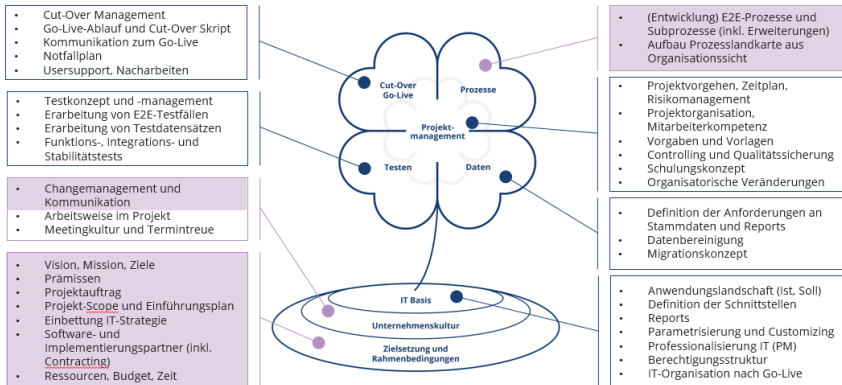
- Cut-Over Management
- Go-Live-Ablauf und Cut-Over Skript
- Kommunikation zum Go-Live
- Notfallplan
- Usersupport, Nacharbeiten

- Testkonzept und -management
- Erarbeitung von E2E-Testfällen
- Erarbeitung von Testdatensätzen
- Funktions-, Integrations- und Stabilitätstests

- Changemanagement und Kommunikation
- Arbeitsweise im Projekt
- Meetingkultur und Termintreue

- Vision, Mission, Ziele
- Prämissen
- Projektauftrag
- Projekt-Scope und Einführungsplan
- Einbettung IT-Strategie
- Software- und Implementierungspartner (inkl. Contracting)
- Ressourcen, Budget, Zeit

Cut-Over Go-Live

Prozesse

Projekt-management

Testen

Daten

IT Basis

Unternehmenskultur

Zielsetzung und Rahmenbedingungen

- (Entwicklung) E2E-Prozesse und Subprozesse (inkl. Erweiterungen)
- Aufbau Prozesslandkarte aus Organisationssicht

- Projektvorgehen, Zeitplan, Risikomanagement
- Projektorganisation, Mitarbeiterkompetenz
- Vorgaben und Vorlagen
- Controlling und Qualitätssicherung
- Schulungskonzept
- Organisatorische Veränderungen

- Definition der Anforderungen an Stammdaten und Reports
- Datenbereinigung
- Migrationskonzept

- Anwendungslandschaft (Ist, Soll)
- Definition der Schnittstellen
- Reports
- Parametrisierung und Customizing
- Professionalisierung IT (PM)
- Berechtigungsstruktur
- IT-Organisation nach Go-Live